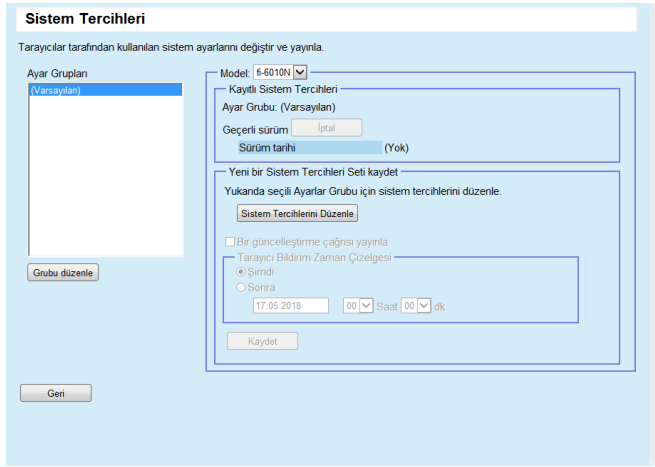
Sistem Tercihleri

Tarayıcılar tarafından kullanılan sistem ayarlarını değiştir ve yayınla.

Ayar Grupları

(Varsayılan)

Grubu düzenle

Model: fi-6010N

Kayıtlı Sistem Tercihleri

Ayar Grubu: (Varsayılan)

Geçerli sürüm İptal

Sürüm tarihi (Yok)

Yeni bir Sistem Tercihleri Seti kaydet

Yukarıda seçili Ayarlar Grubu için sistem tercihlerini düzenle.

Sistem Tercihlerini Düzenle

Bir güncelleştirme çağrısı yayınla

Tarayıcı Bildirim Zaman Çizelgesi

Şimdi

Sonra

17.05.2018 00 Saat 00 dk

Kaydet

Geri